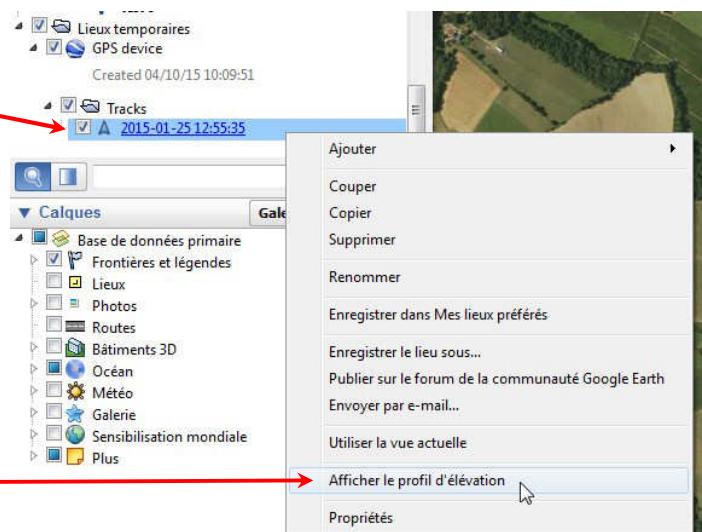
Lieux temporaires
GPS device
Created 04/10/15 10:09:51
Tracks
2015-01-25 12:55:35

Calques
Gale
Base de données primaire
Frontières et légendes
Lieux
Photos
Routes
Bâtiments 3D
Océan
Météo
Galerie
Sensibilisation mondiale
Plus

Ajouter
Couper
Copier
Supprimer
Renommer
Enregistrer dans Mes lieux préférés
Enregistrer le lieu sous...
Publier sur le forum de la communauté Google Earth
Envoyer par e-mail...
Utiliser la vue actuelle
Afficher le profil d'élévation
Propriétés